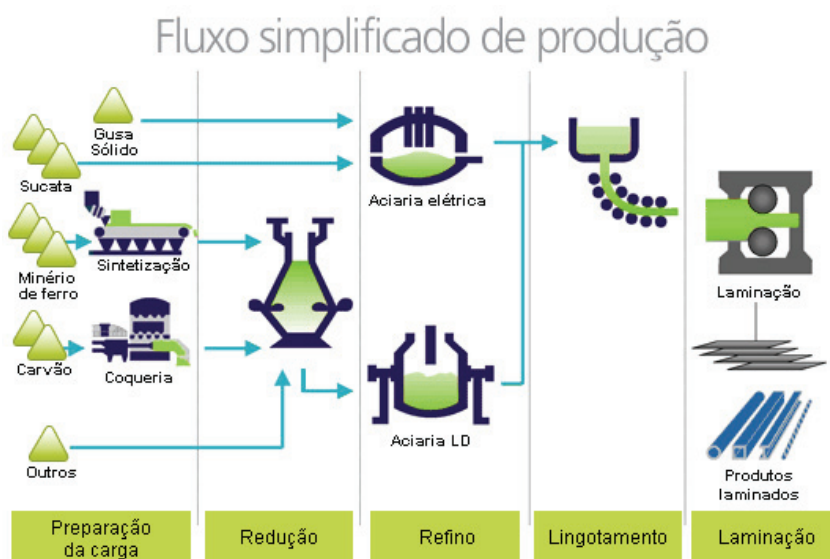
Fluxo simplificado de produção

Gusa Sólido

Sucata

Minério de ferro

Sintetização

Carvão

Coqueria

Outros

Aciaria elétrica

Aciaria LD

Laminação

Produtos laminados

Preparação da carga

Redução

Refino

Lingotamento

Laminação